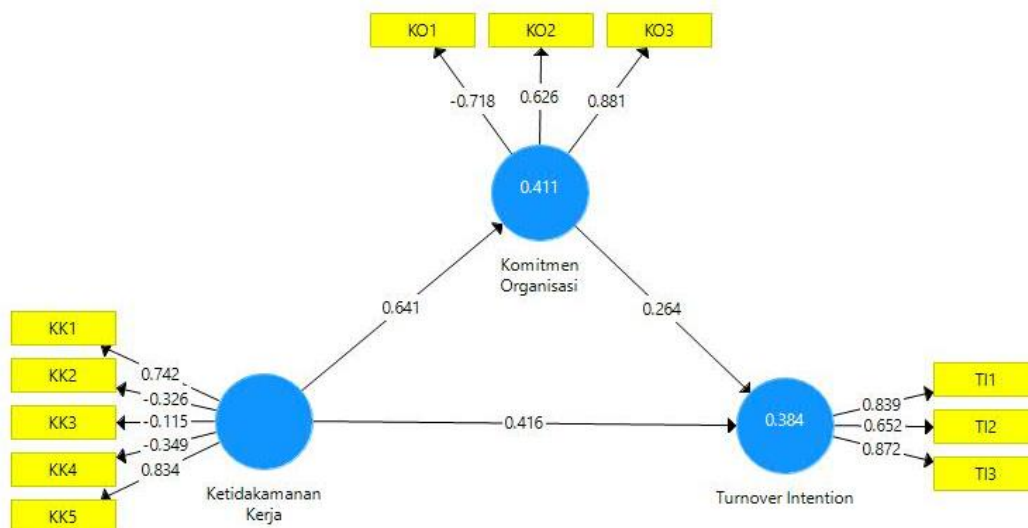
KO1

KO2

KO3

-0.718

0.626

0.881

0.411

Komitmen Organisasi

0.641

0.264

KK1

KK2

KK3

KK4

KK5

0.742

-0.326

-0.115

-0.349

0.834

Ketidakamanan Kerja

0.416

0.384

Turnover Intention

0.839

0.652

0.872

TI1

TI2

TI3